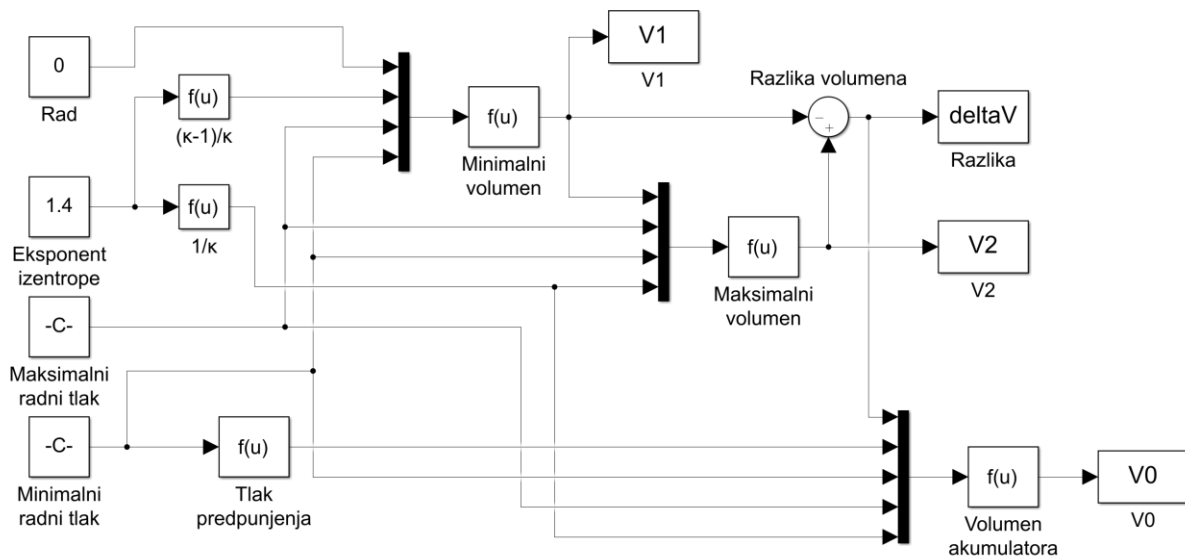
0

Rad

f(u)

(κ-1)/κ

1.4

Eksponent izentrope

f(u)

1/κ

-C-

Maksimalni radni tlak

-C-

Minimalni radni tlak

f(u)

Tlak predpunjenja

f(u)

Minimalni volumen

V1

V1

Razlika volumena

−
+

deltaV

Razlika

f(u)

Maksimalni volumen

V2

V2

f(u)

Volumen akumulatora

V0

V0